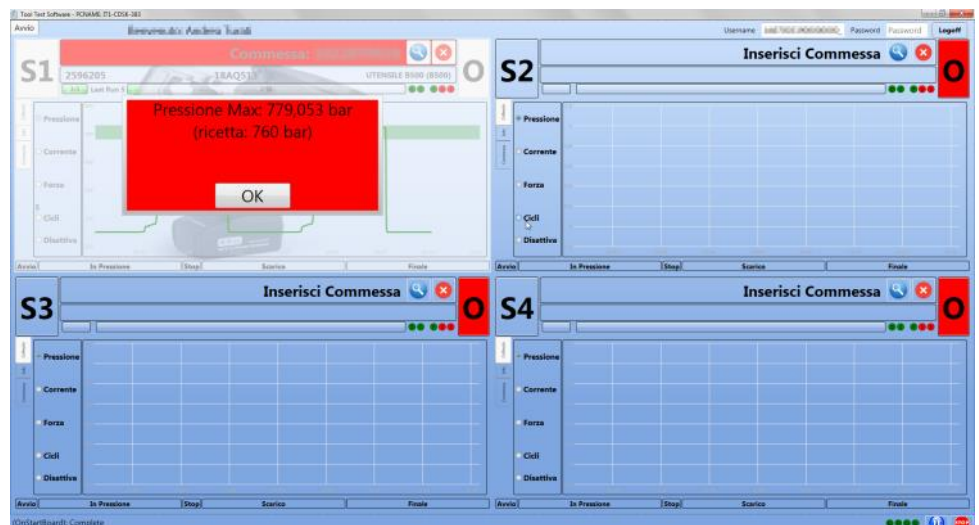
Tool Test Software - PCNAME: IT1-CDSK-383

Avvio

Benvenuto Andrea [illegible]

Username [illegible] Password Password Logoff

Commessa: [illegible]

S1

2596205

18AQ51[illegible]

UTENSILE 8500 (8500)

O

Pressione

Corrente

Forza

Cicli

Disattiva

Pressione Max: 779,053 bar
(ricetta: 760 bar)

OK

Avvio In Pressione Stop Scarico Finale

S2

Inserisci Commessa

O

Pressione

Corrente

Forza

Cicli

Disattiva

Avvio In Pressione Stop Scarico Finale

S3

Inserisci Commessa

O

Pressione

Corrente

Forza

Cicli

Disattiva

Avvio In Pressione Stop Scarico Finale

S4

Inserisci Commessa

O

Pressione

Corrente

Forza

Cicli

Disattiva

Avvio In Pressione Stop Scarico Finale

IOnStartBoardt: Complete